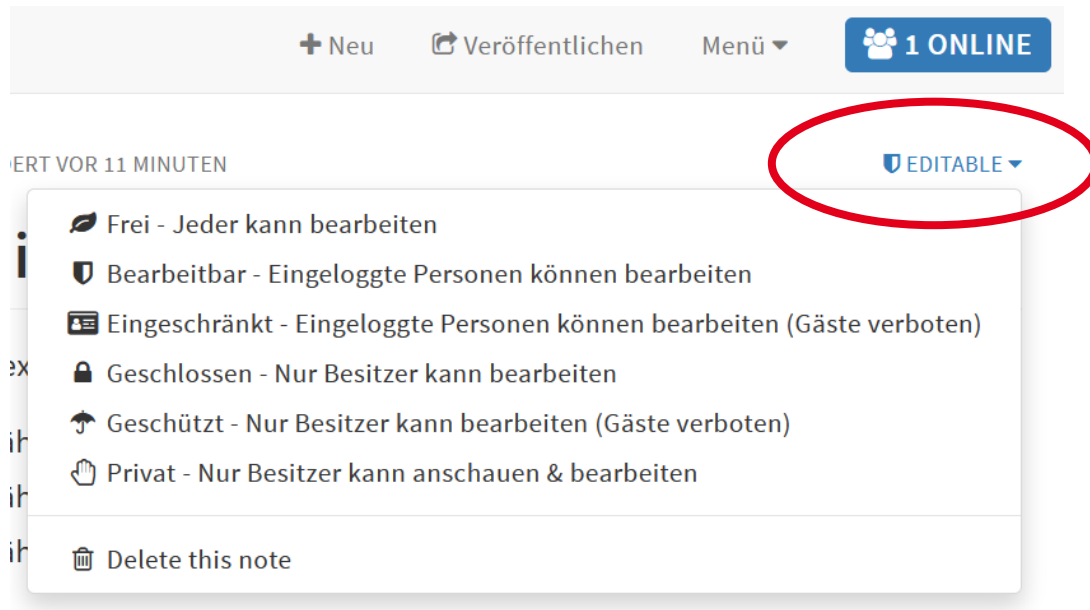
+ Neu Veröffentlichen Menü 1 ONLINE

DERT VOR 11 MINUTEN

EDITABLE

Frei - Jeder kann bearbeiten
Bearbeitbar - Eingeloggte Personen können bearbeiten
Eingeschränkt - Eingeloggte Personen können bearbeiten (Gäste verboten)
Geschlossen - Nur Besitzer kann bearbeiten
Geschützt - Nur Besitzer kann bearbeiten (Gäste verboten)
Privat - Nur Besitzer kann anschauen & bearbeiten

Delete this note

i
ex
ih
ih
ih